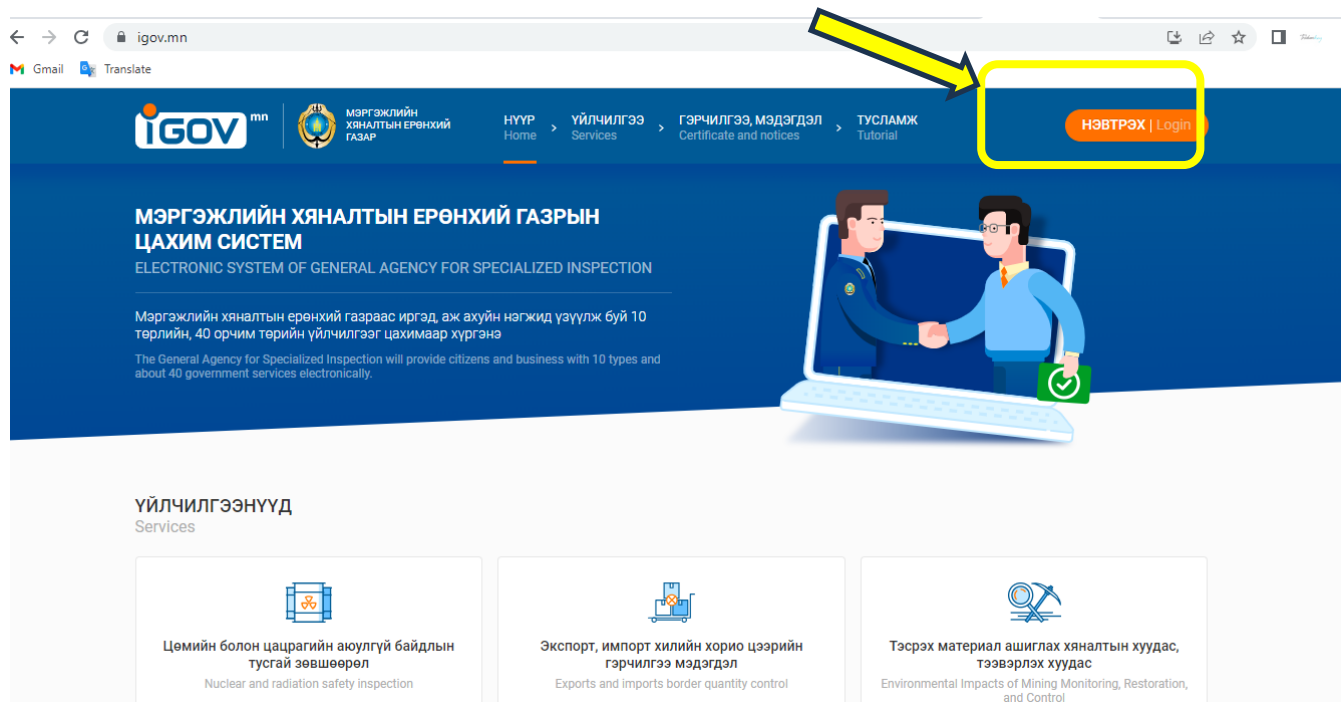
igov.mn

Gmail Translate

iGOV mn

МЭРГЭЖЛИЙН ХЯНАЛТЫН ЕРӨНХИЙ ГАЗАР

НҮҮР Home > ҮЙЛЧИЛГЭЭ Services > ГЭРЧИЛГЭЭ, МЭДЭГДЭЛ Certificate and notices > ТУСЛАМЖ Tutorial

НЭВТРЭХ | Login

МЭРГЭЖЛИЙН ХЯНАЛТЫН ЕРӨНХИЙ ГАЗРЫН ЦАХИМ СИСТЕМ
ELECTRONIC SYSTEM OF GENERAL AGENCY FOR SPECIALIZED INSPECTION

Мэргэжлийн хяналтын ерөнхий газраас иргэд, аж ахуйн нэгжид үзүүлж буй 10 төрлийн, 40 орчим төрийн үйлчилгээг цахимаар хүргэнэ

The General Agency for Specialized Inspection will provide citizens and business with 10 types and about 40 government services electronically.

ҮЙЛЧИЛГЭЭНҮҮД
Services

Цөмийн болон цацрагийн аюулгүй байдлын тусгай зөвшөөрөл
Nuclear and radiation safety inspection

Экспорт, импорт хилийн хорио цээрийн гэрчилгээ мэдэгдэл
Exports and imports border quantity control

Тэсрэх материал ашиглах хяналтын хуудас, тээвэрлэх хуудас
Environmental Impacts of Mining Monitoring, Restoration, and Control